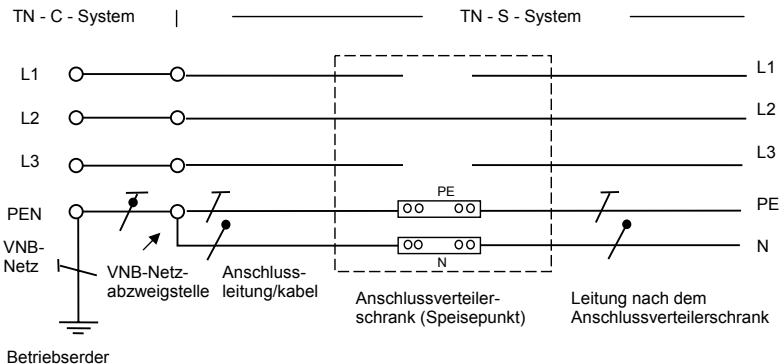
TN - C - System | TN - S - System

L1
L2
L3
PEN
VNB-Netz

L1
L2
L3
PE
N

PE
N

VNB-Netzabzweigstelle

Anschlussleitung/kabel

Anschlussverteilerschrank (Speisepunkt)

Leitung nach dem Anschlussverteilerschrank

Betriebserder